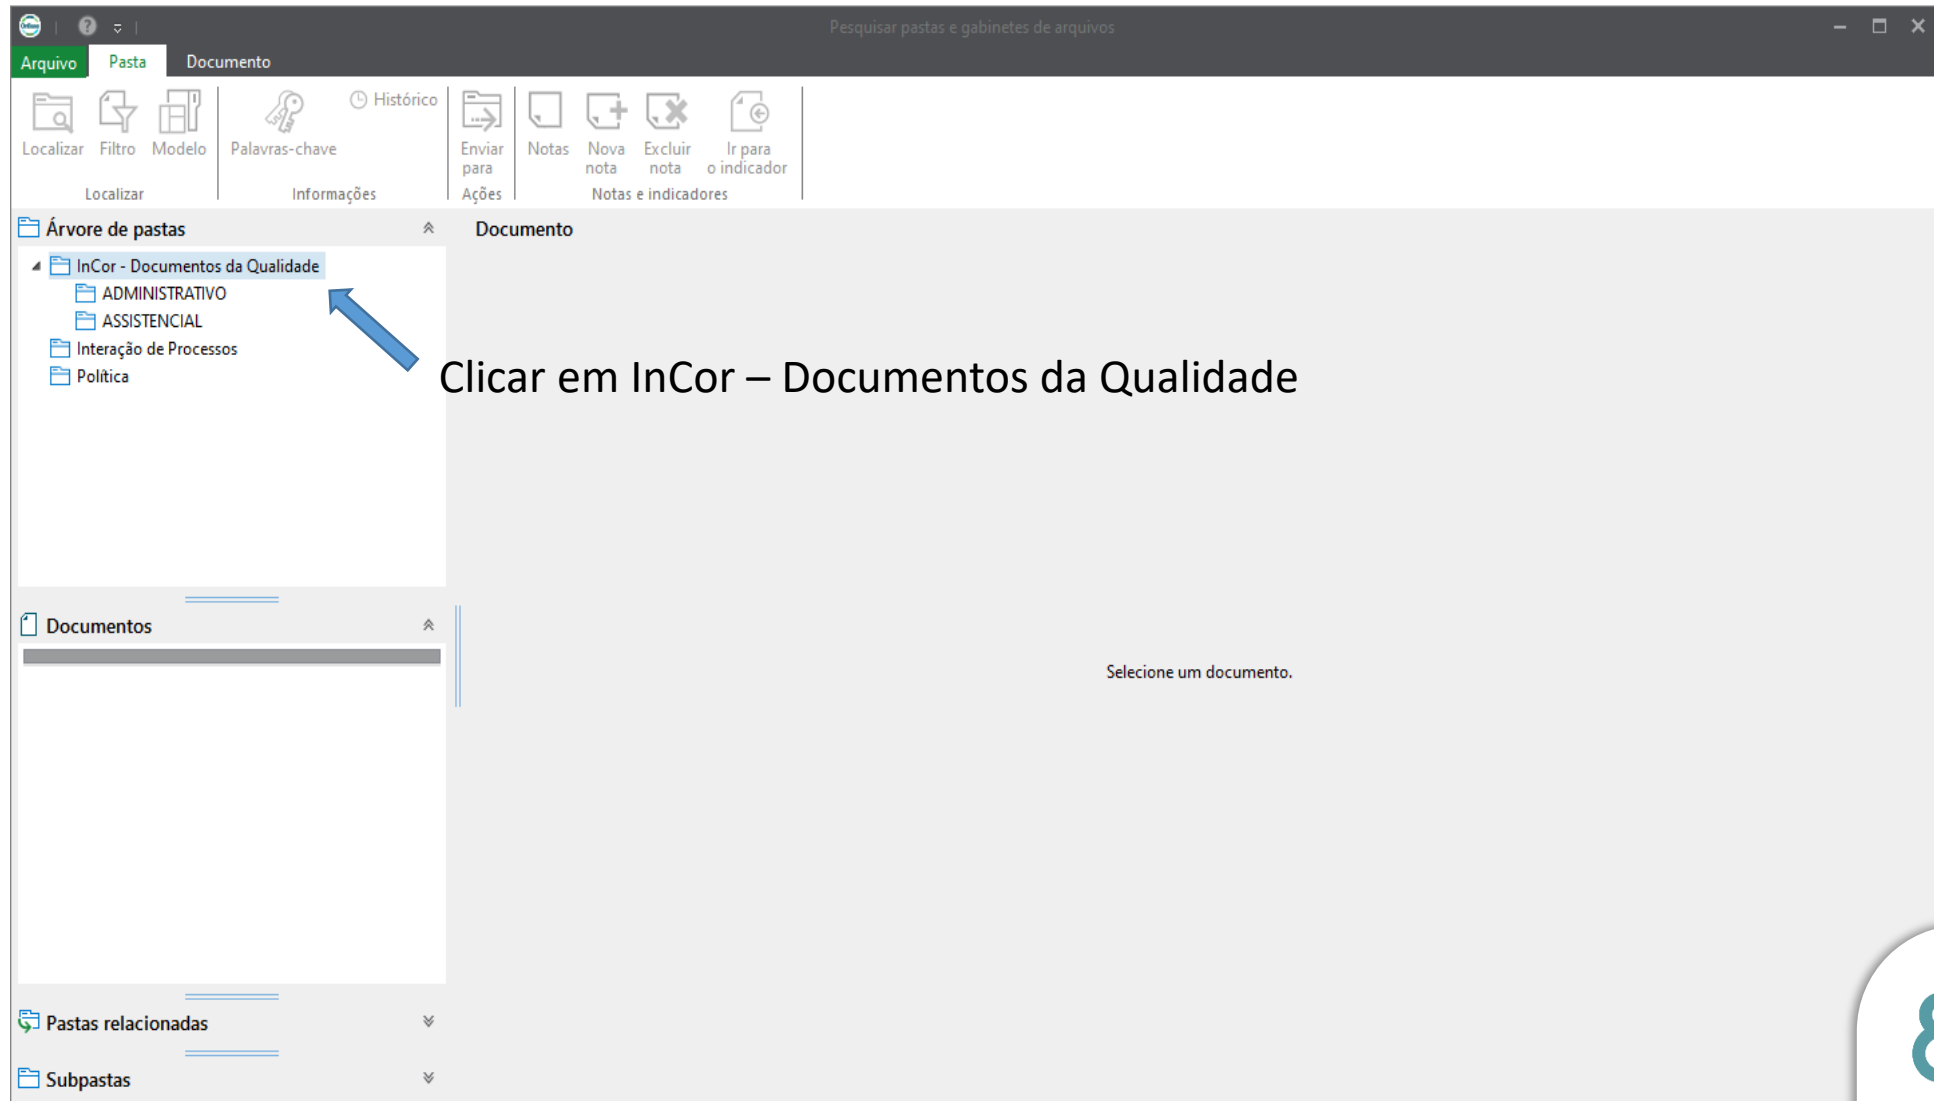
Pesquisar pastas e gabinetes de arquivos

Arquivo Pasta Documento

Localizar Filtro Modelo
Localizar

Palavras-chave Histórico
Informações

Enviar para
Ações

Notas Nova nota Excluir nota Ir para o indicador
Notas e indicadores

Árvore de pastas

InCor - Documentos da Qualidade
ADMINISTRATIVO
ASSISTENCIAL
Interação de Processos
Política

Documento

Clicar em InCor – Documentos da Qualidade

Documentos

Selecione um documento.

Pastas relacionadas

Subpastas

8